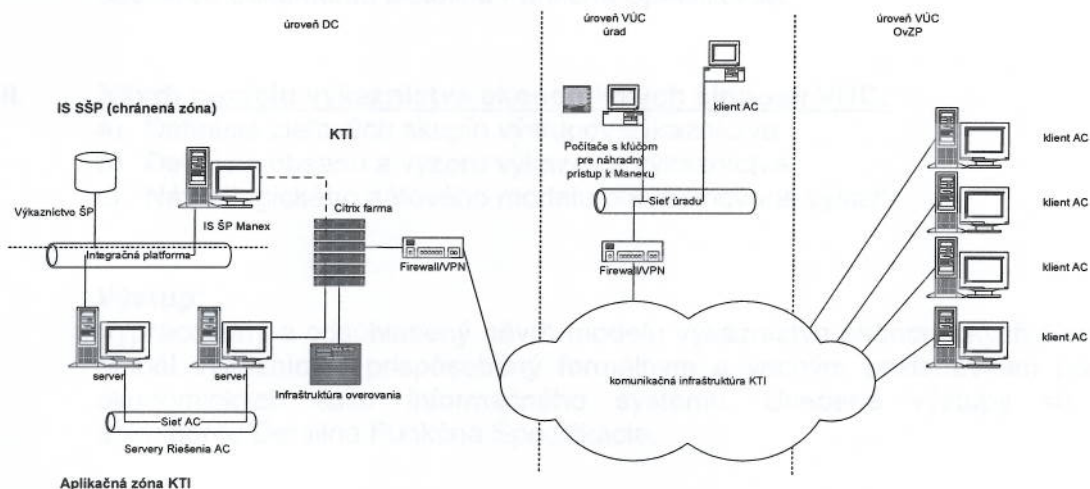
úroveň DC

úroveň VÚC úrad

úroveň VÚC OvZP

IS SŠP (chránená zóna)

KTI

Výkaznictvo ŠP

IS ŠP Manex

Citrix farma

Integračná platforma

Firewall/VPN

Počítače s kľúčom pre náhradný prístup k Maneku

klient AC

Sieť úradu

Firewall/VPN

klient AC

klient AC

klient AC

klient AC

server

server

Infraštruktúra overovania

komunikačná infraštruktúra KTI

Sieť AC

Servery Riešenia AC

Aplikačná zóna KTI